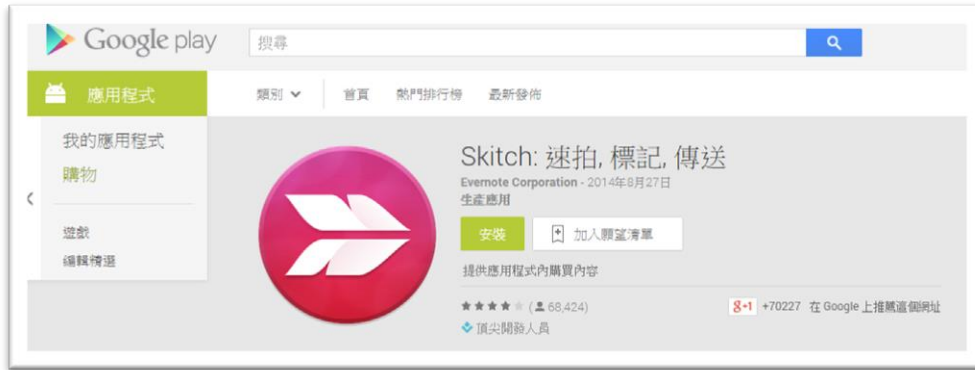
Google play

搜尋

應用程式

類別

首頁

熱門排行榜

最新發佈

我的應用程式

購物

遊戲

編輯精選

Skitch: 速拍, 標記, 傳送

Evernote Corporation - 2014年8月27日

生產應用

安裝

加入願望清單

提供應用程式內購買內容

★★★★ (68,424)

頂尖開發人員

g+1 +70227 在 Google 上推薦這個網址